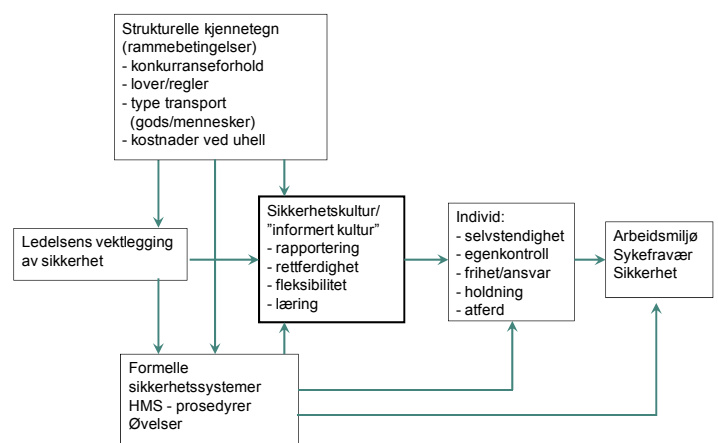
Strukturelle kjennetegn (rammebetingelser)
- konkurranseforhold
- lover/regler
- type transport (gods/mennesker)
- kostnader ved uhell

Ledelsens vektlegging av sikkerhet

Sikkerhetskultur/ "informert kultur"
- rapportering
- rettferdighet
- fleksibilitet
- læring

Individ:
- selvstendighet
- egenkontroll
- frihet/ansvar
- holdning
- atferd

Arbeidsmiljø
Sykefravær
Sikkerhet

Formelle sikkerhetssystemer
HMS - prosedyrer
Øvelser